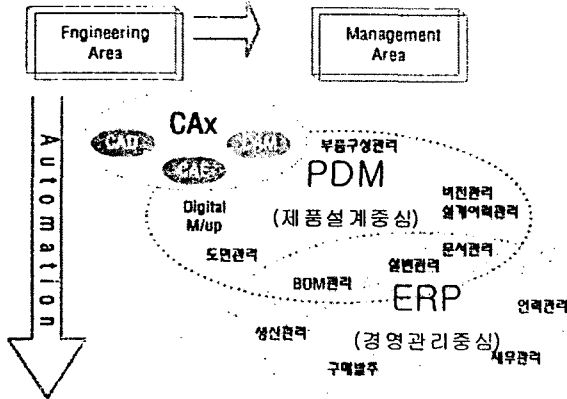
Fngineering Area

Management Area

Automation

CAx

CAD

CAM

CAE

부품구성관리

PDM

Digital M/up

(제품설계중심)

버전관리

설계이력관리

도면관리

문서관리

설변관리

BOM관리

ERP

인력관리

생산관리

(경영관리중심)

재무관리

구매발주